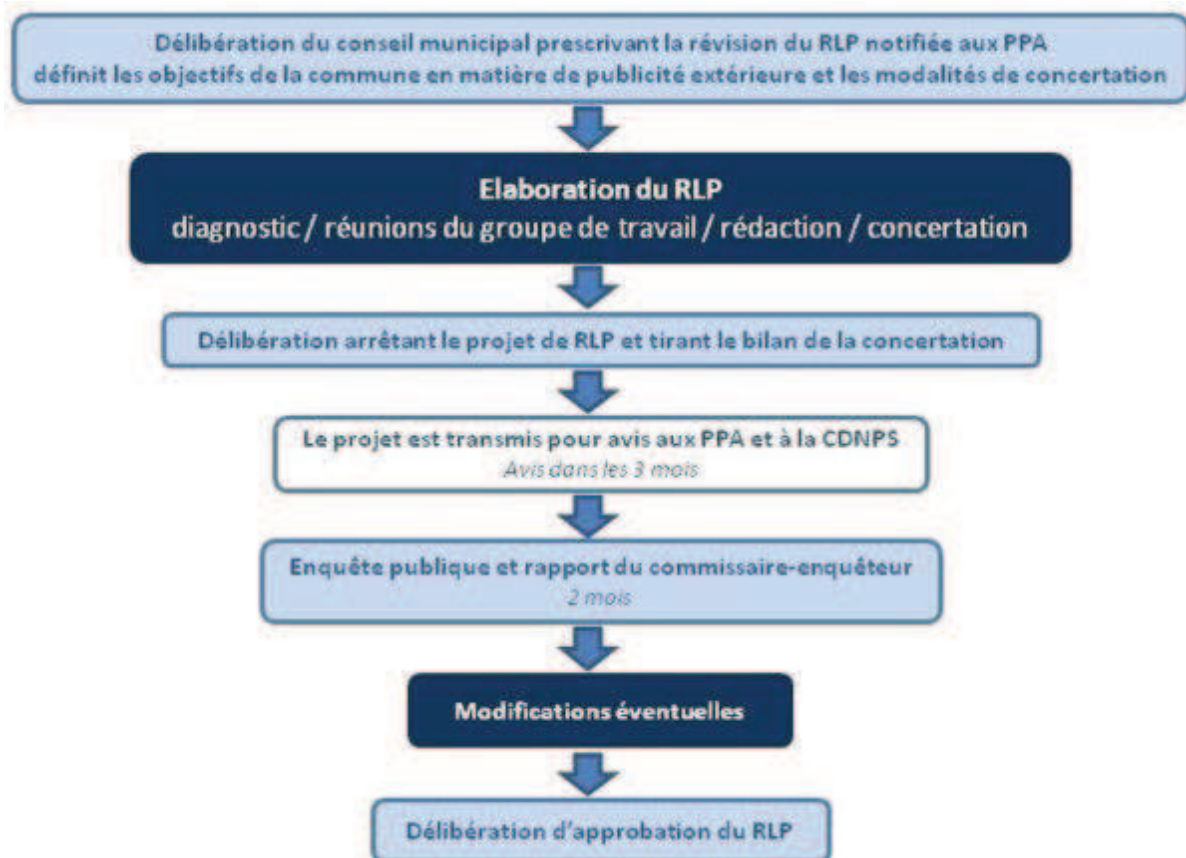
Délibération du conseil municipal prescrivant la révision du RLP notifiée aux PPA
définit les objectifs de la commune en matière de publicité extérieure et les modalités de concertation

Elaboration du RLP
diagnostic / réunions du groupe de travail / rédaction / concertation

Délibération arrêtant le projet de RLP et tirant le bilan de la concertation

Le projet est transmis pour avis aux PPA et à la CDNPS
Avis dans les 3 mois

Enquête publique et rapport du commissaire-enquêteur
2 mois

Modifications éventuelles

Délibération d'approbation du RLP